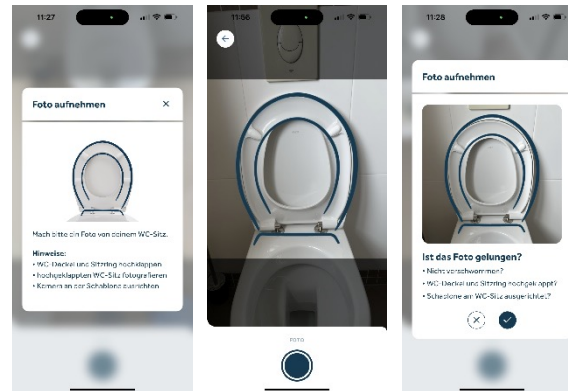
11:27

Foto aufnehmen ×

Mach bitte ein Foto von deinem WC-Sitz.

Hinweise:
• WC-Deckel und Sitzring hochklappen
• hochgeklappten WC-Sitz fotografieren
• Kamera an der Schablone ausrichten

11:56

FOTO

11:28

Foto aufnehmen

Ist das Foto gelungen?
• Nicht verschwommen?
• WC-Deckel und Sitzring hochgeklappt?
• Schablone am WC-Sitz ausgerichtet?